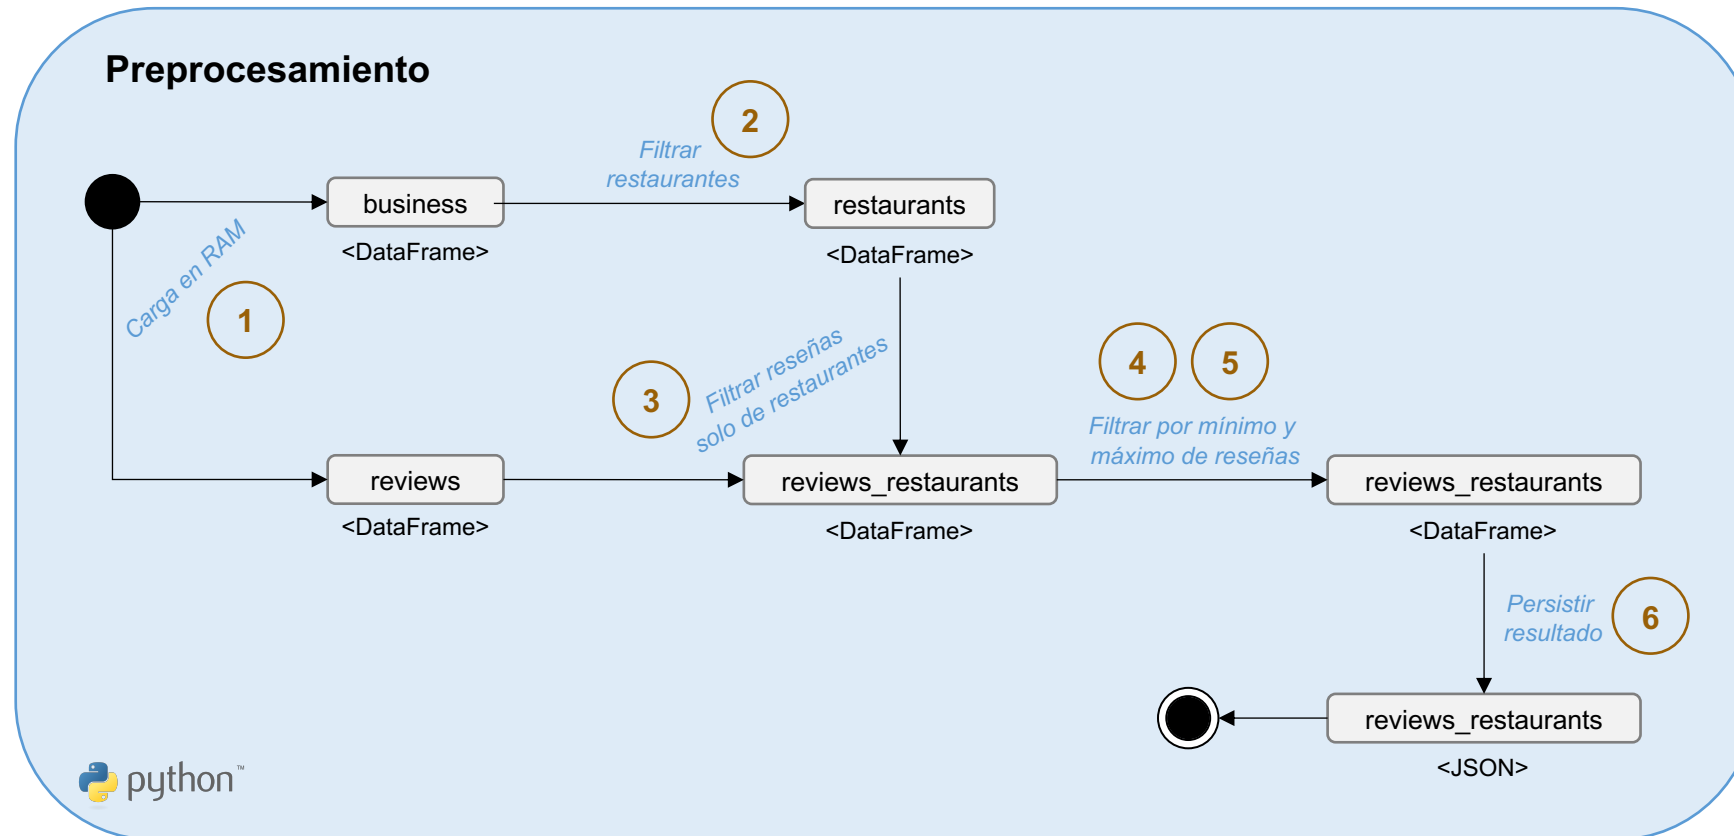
Preprocesamiento

Carga en RAM

1

business

<DataFrame>

Filtrar restaurantes

2

restaurants

<DataFrame>

3

Filtrar reseñas solo de restaurantes

reviews

<DataFrame>

reviews_restaurants

<DataFrame>

4

5

Filtrar por mínimo y máximo de reseñas

reviews_restaurants

<DataFrame>

Persistir resultado

6

reviews_restaurants

<JSON>

python™